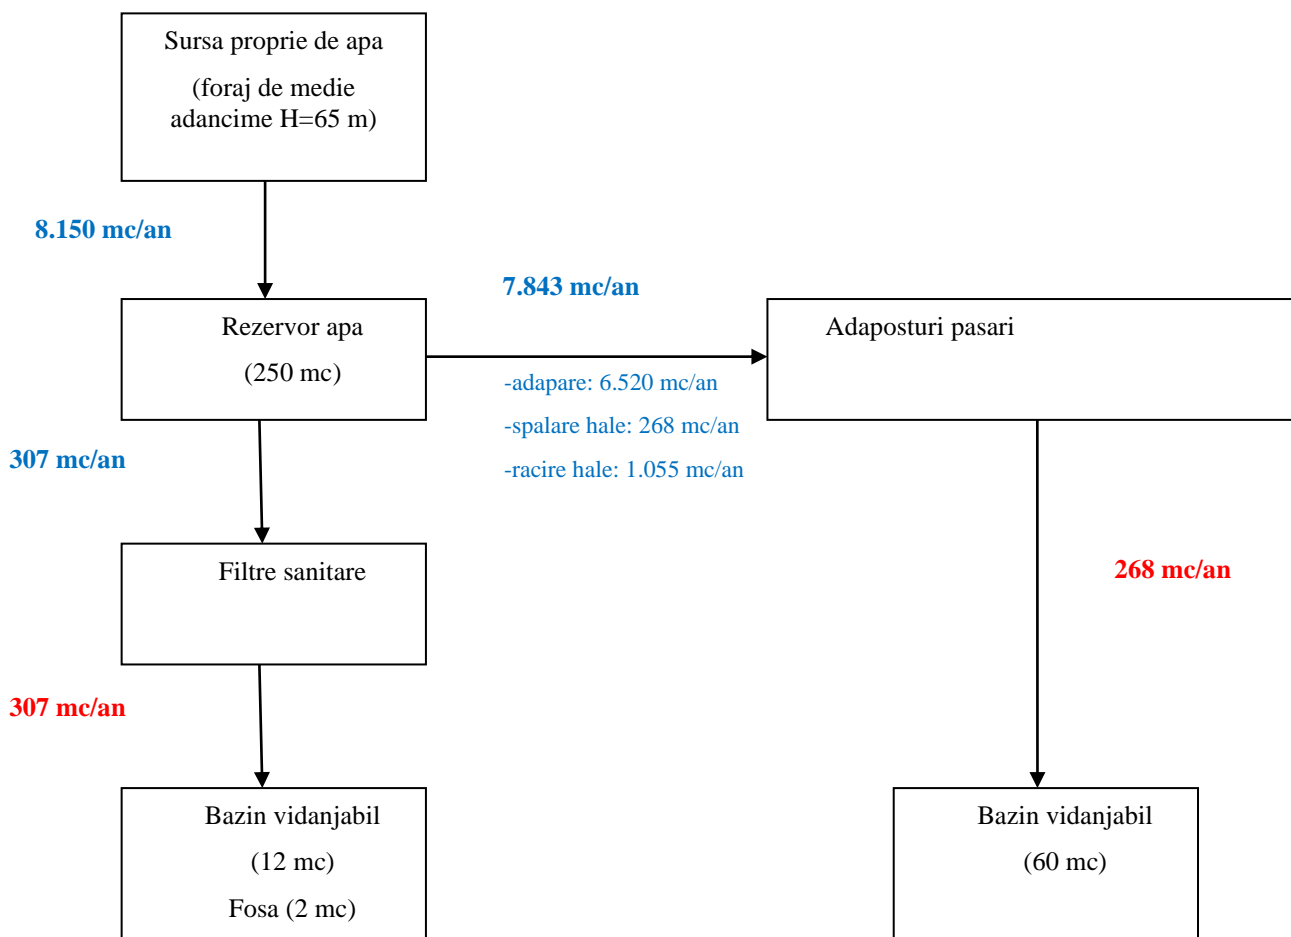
Sursa proprie de apa

(foraj de medie adancime H=65 m)

8.150 mc/an

Rezervor apa

(250 mc)

7.843 mc/an

-adapare: 6.520 mc/an

-spalare hale: 268 mc/an

-racire hale: 1.055 mc/an

Adaposturi pasari

307 mc/an

Filtre sanitare

307 mc/an

268 mc/an

Bazin vidanjabil

(12 mc)

Fosa (2 mc)

Bazin vidanjabil

(60 mc)